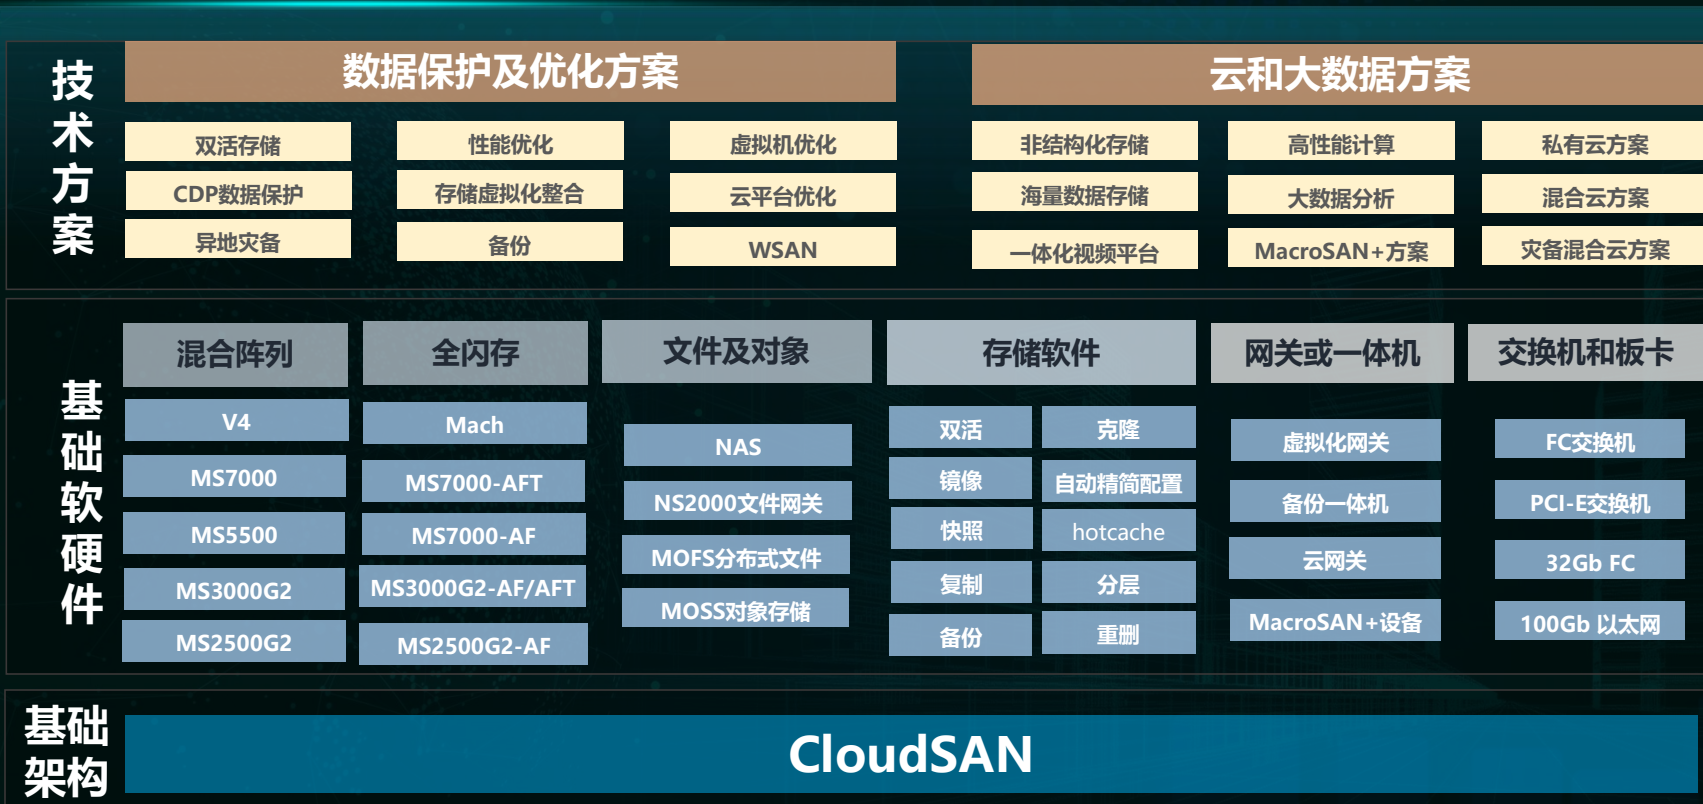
技术方案

数据保护及优化方案

双活存储
CDP数据保护
异地灾备

性能优化
存储虚拟化整合
备份

虚拟机优化
云平台优化
WSAN

云和大数据方案

非结构化存储
海量数据存储
一体化视频平台

高性能计算
大数据分析
MacroSAN+方案

私有云方案
混合云方案
灾备混合云方案

基础软硬件

混合阵列
V4
MS7000
MS5500
MS3000G2
MS2500G2

全闪存
Mach
MS7000-AFT
MS7000-AF
MS3000G2-AF/AFT
MS2500G2-AF

文件及对象
NAS
NS2000文件网关
MOFS分布式文件
MOSS对象存储

存储软件
双活
克隆
镜像
自动精简配置
快照
hotcache
复制
分层
备份
重删

网关或一体机
虚拟化网关
备份一体机
云网关
MacroSAN+设备

交换机和板卡
FC交换机
PCI-E交换机
32Gb FC
100Gb 以太网

基础架构

CloudSAN